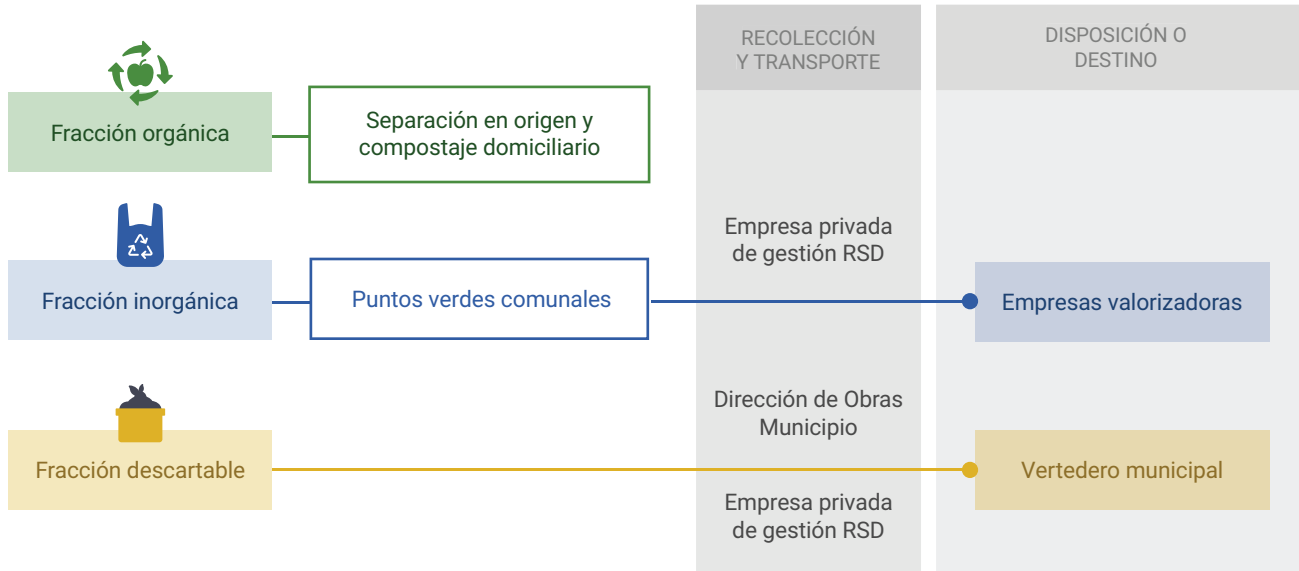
RECOLECCIÓN Y TRANSPORTE

DISPOSICIÓN O DESTINO

Fracción orgánica

Separación en origen y compostaje domiciliario

Empresa privada de gestión RSD

Fracción inorgánica

Puntos verdes comunales

Empresas valorizadoras

Dirección de Obras Municipio

Fracción descartable

Vertedero municipal

Empresa privada de gestión RSD